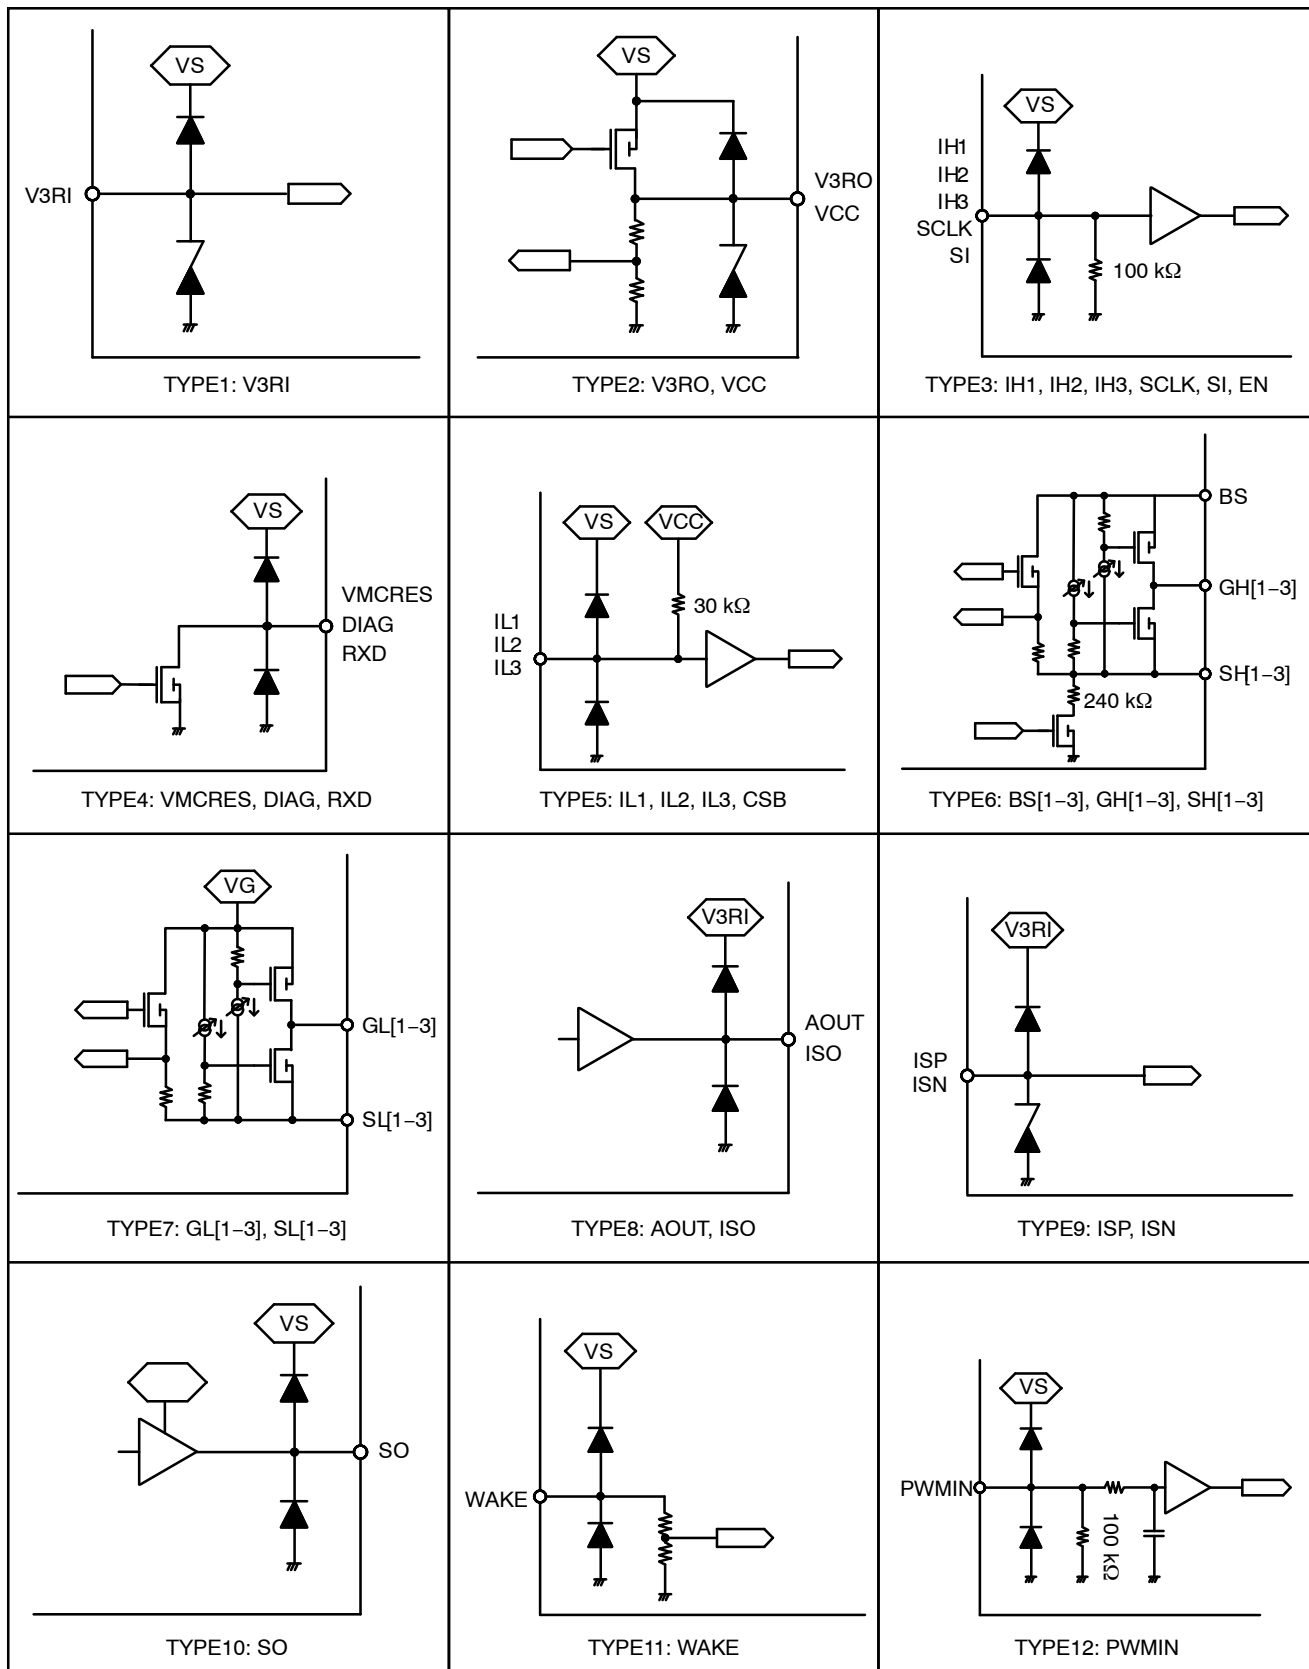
VS
V3RI
TYPE1: V3RI

VS
V3RO
VCC
TYPE2: V3RO, VCC

VS
IH1
IH2
IH3
SCLK
SI
100 kΩ
TYPE3: IH1, IH2, IH3, SCLK, SI, EN

VS
VMCRES
DIAG
RXD
TYPE4: VMCRES, DIAG, RXD

VS
VCC
30 kΩ
IL1
IL2
IL3
TYPE5: IL1, IL2, IL3, CSB

BS
GH[1−3]
SH[1−3]
240 kΩ
TYPE6: BS[1−3], GH[1−3], SH[1−3]

VG
GL[1−3]
SL[1−3]
TYPE7: GL[1−3], SL[1−3]

V3RI
AOUT
ISO
TYPE8: AOUT, ISO

V3RI
ISP
ISN
TYPE9: ISP, ISN

VS
SO
TYPE10: SO

VS
WAKE
TYPE11: WAKE

VS
PWMIN
100 kΩ
TYPE12: PWMIN